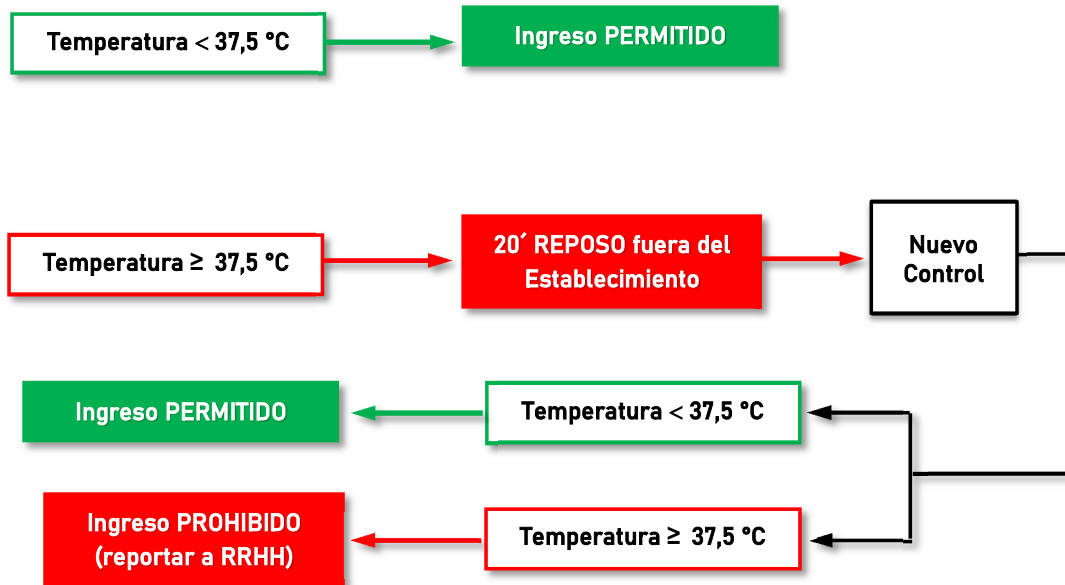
Temperatura < 37,5 °C

Ingreso PERMITIDO

Temperatura ≥ 37,5 °C

20´ REPOSO fuera del Establecimiento

Nuevo Control

Temperatura < 37,5 °C

Ingreso PERMITIDO

Temperatura ≥ 37,5 °C

Ingreso PROHIBIDO (reportar a RRHH)